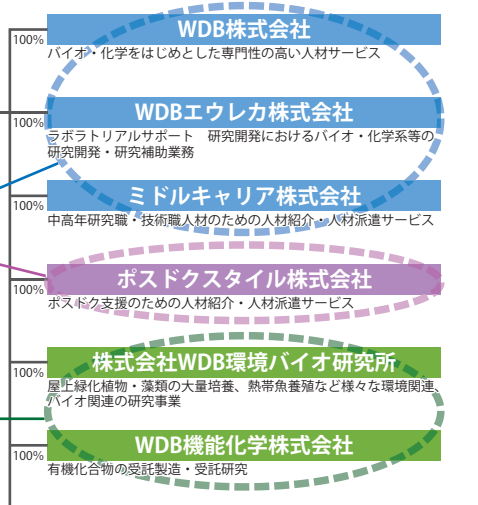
100%
WDB株式会社
バイオ・化学をはじめとした専門性の高い人材サービス

100%
WDBエウレカ株式会社
ラボラトリアルサポート　研究開発におけるバイオ・化学系等の研究開発・研究補助業務

100%
ミドルキャリア株式会社
中高年研究職・技術職人材のための人材紹介・人材派遣サービス

100%
ポスドクスタイル株式会社
ポスドク支援のための人材紹介・人材派遣サービス

100%
株式会社WDB環境バイオ研究所
屋上緑化植物・藻類の大量培養、熱帯魚養殖など様々な環境関連、バイオ関連の研究事業

100%
WDB機能化学株式会社
有機化合物の受託製造・受託研究